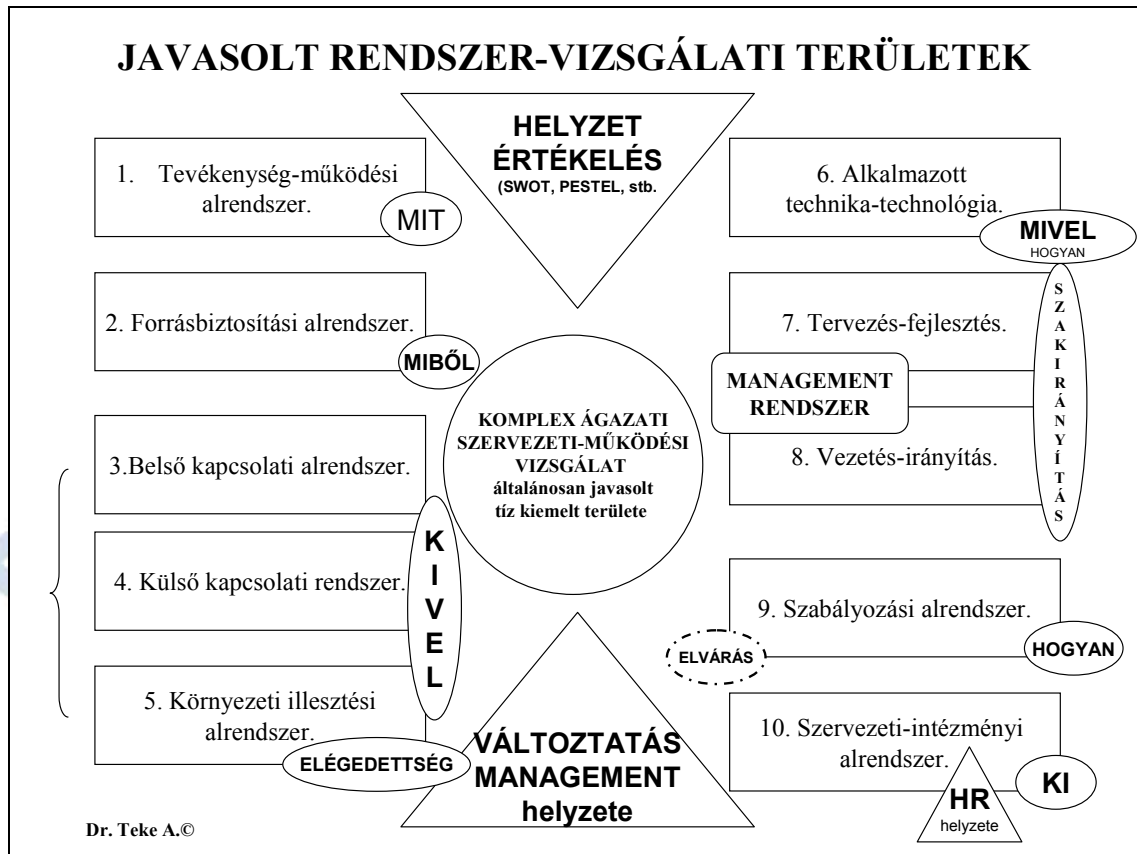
JAVASOLT RENDSZER-VIZSGÁLATI TERÜLETEK

HELYZET ÉRTÉKELÉS (SWOT, PESTEL, stb.

1. Tevékenység-működési alrendszer.

MIT

6. Alkalmazott technika-technológia.

MIVEL HOGYAN

2. Forrásbiztosítási alrendszer.

MIBŐL

7. Tervezés-fejlesztés.

SZAKIRÁNYÍTÁS

MANAGEMENT RENDSZER

KOMPLEX ÁGAZATI SZERVEZETI-MŰKÖDÉSI VIZSGÁLAT általánosan javasolt tíz kiemelt területe

3.Belső kapcsolati alrendszer.

8. Vezetés-irányítás.

KIVEL

4. Külső kapcsolati rendszer.

9. Szabályozási alrendszer.

ELVÁRÁS

HOGYAN

5. Környezeti illesztési alrendszer.

ELÉGEDETTSÉG

VÁLTOZTATÁS MANAGEMENT helyzete

10. Szervezeti-intézményi alrendszer.

HR helyzete

KI

Dr. Teke A.©